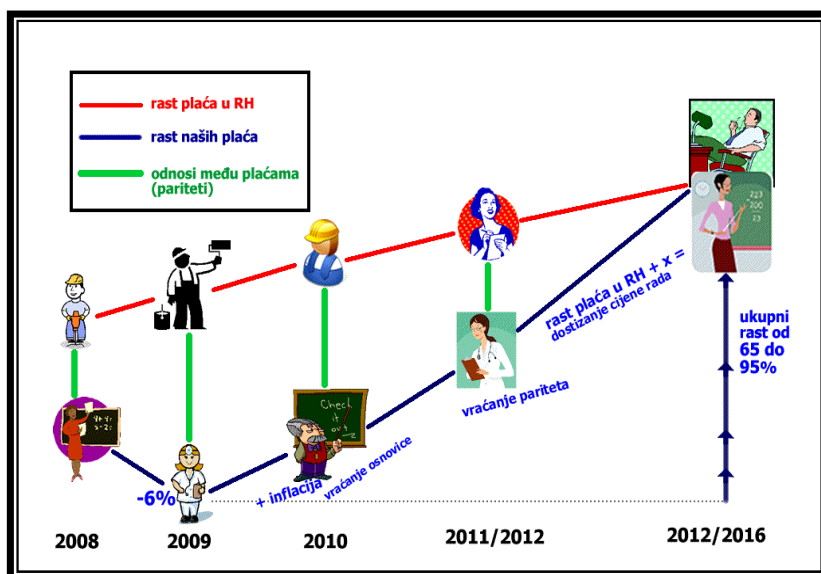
rast plaća u RH
rast naših plaća
odnosi među plaćama (pariteti)

Check it out

-6%
+ inflacija
vraćanje osnovice
vraćanje pariteta
rast plaća u RH + x = dostizanje cijene rada
ukupni rast od 65 do 95%

2008
2009
2010
2011/2012
2012/2016